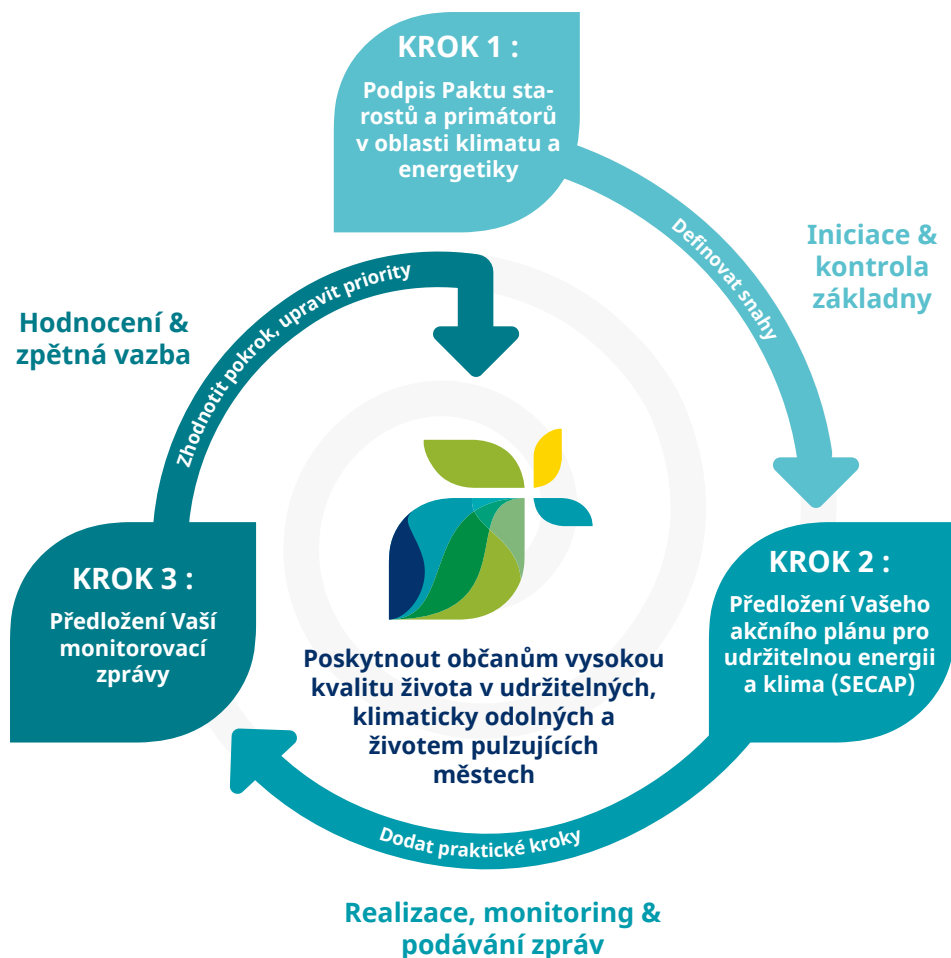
KROK 1 :

Podpis Paktu starostů a primátorů v oblasti klimatu a energetiky

Definovat snahy

Iniciace & kontrola základny

Hodnocení & zpětná vazba

Zhodnotit pokrok, upravit priority

KROK 2 :

Předložení Vašeho akčního plánu pro udržitelnou energii a klima (SECAP)

KROK 3 :

Předložení Vaší monitorovací zprávy

Poskytnout občanům vysokou kvalitu života v udržitelných, klimaticky odolných a životem pulzujících městech

Dodat praktické kroky

Realizace, monitoring & podávání zpráv